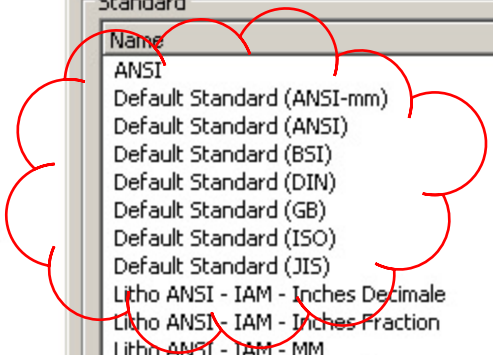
Standard

Name

ANSI

Default Standard (ANSI-mm)

Default Standard (ANSI)

Default Standard (BSI)

Default Standard (DIN)

Default Standard (GB)

Default Standard (ISO)

Default Standard (JIS)

Litho ANSI - IAM - Inches Decimale

Litho ANSI - IAM - Inches Fraction

Litho ANSI - IAM - MM